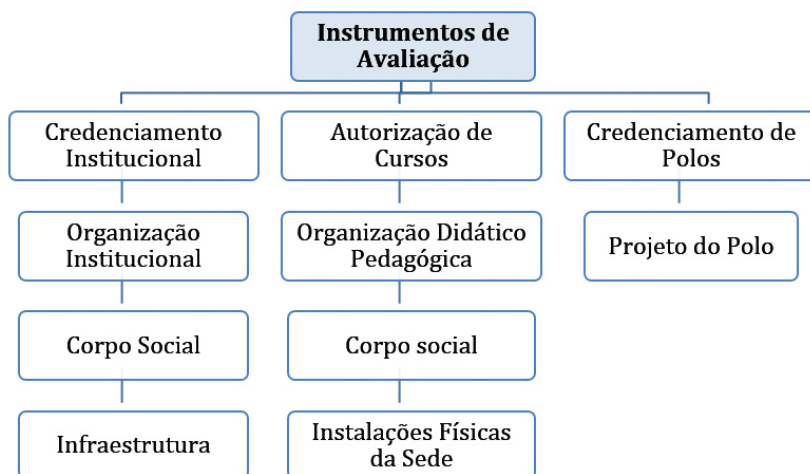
Instrumentos de Avaliação

Credenciamento Institucional

Organização Institucional

Corpo Social

Infraestrutura

Autorização de Cursos

Organização Didático Pedagógica

Corpo social

Instalações Físicas da Sede

Credenciamento de Polos

Projeto do Polo